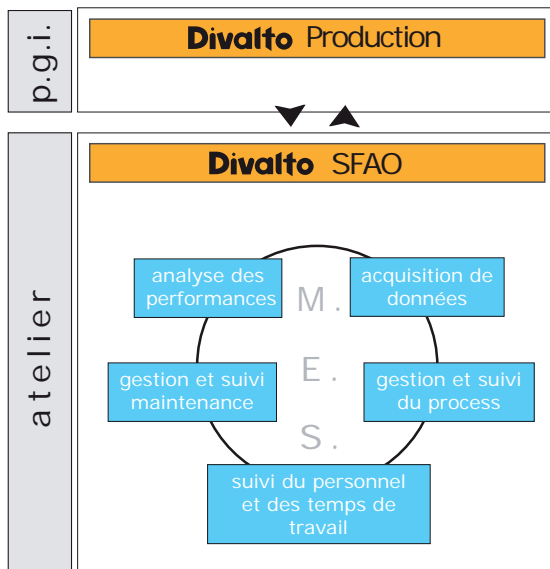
p.g.i.

Divalto Production

atelier

Divalto SFAO

analyse des performances

acquisition de données

M.

E.

S.

gestion et suivi maintenance

gestion et suivi du process

suivi du personnel et des temps de travail